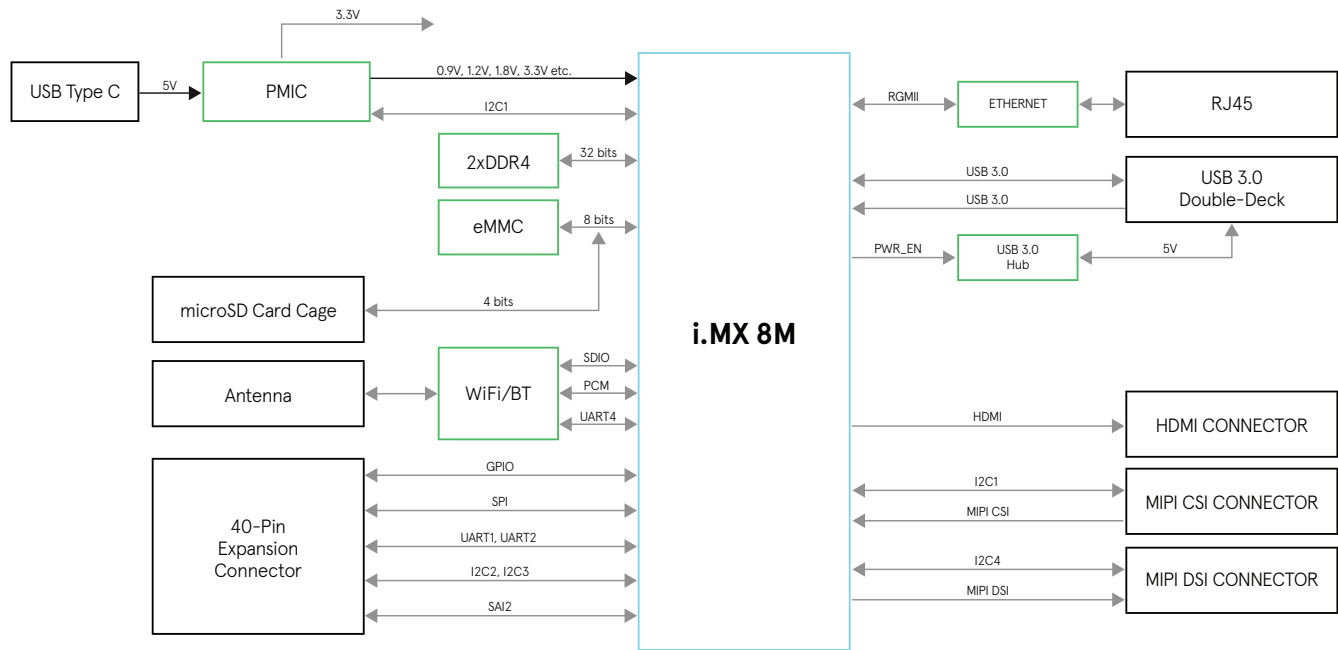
3.3V

USB Type C

5V

PMIC

0.9V, 1.2V, 1.8V, 3.3V etc.

I2C1

2xDDR4

32 bits

eMMC

8 bits

microSD Card Cage

4 bits

Antenna

WiFi/BT

SDIO

PCM

UART4

40-Pin Expansion Connector

GPIO

SPI

UART1, UART2

I2C2, I2C3

SAI2

i.MX 8M

RGMII

ETHERNET

RJ45

USB 3.0

USB 3.0

USB 3.0 Double-Deck

PWR_EN

USB 3.0 Hub

5V

HDMI

HDMI CONNECTOR

I2C1

MIPI CSI

MIPI CSI CONNECTOR

I2C4

MIPI DSI

MIPI DSI CONNECTOR